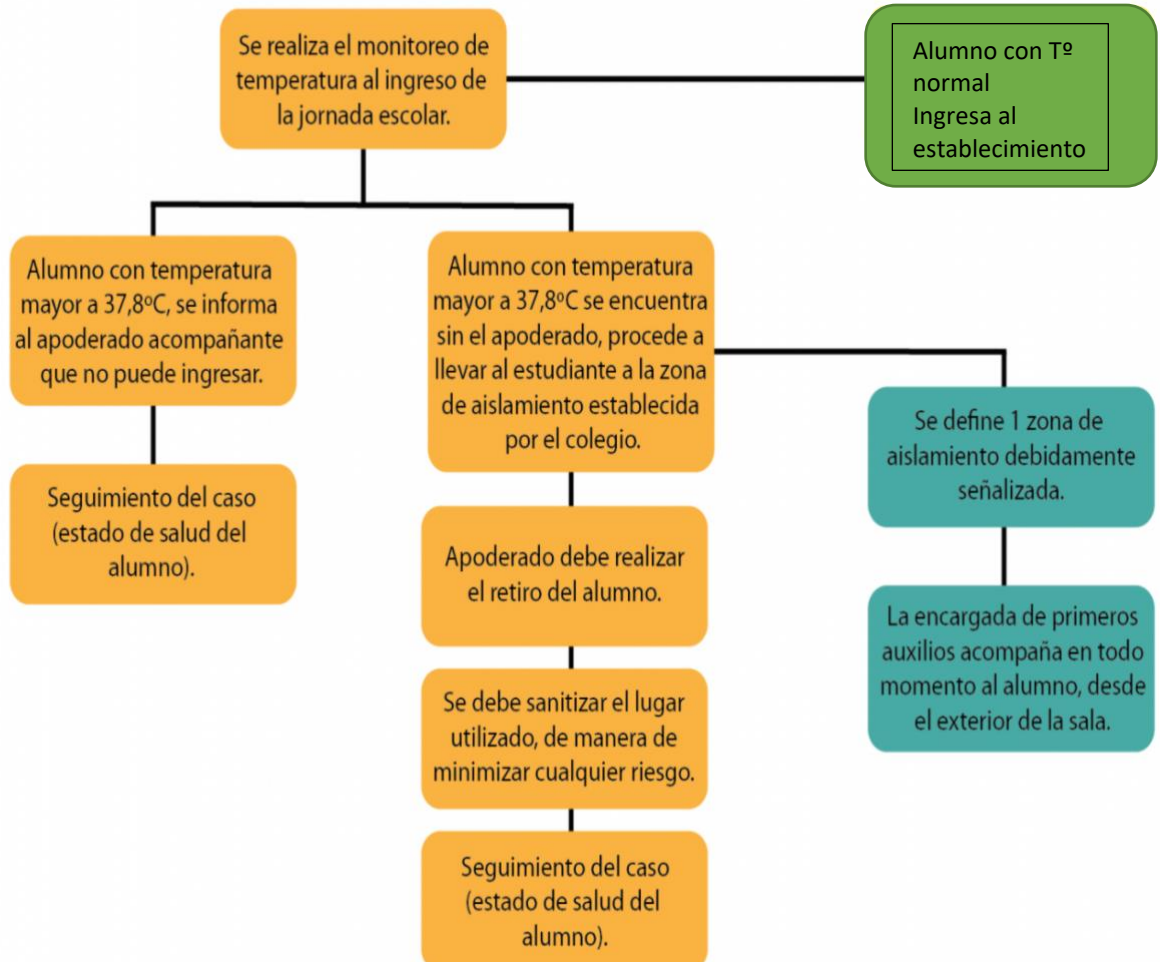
Se realiza el monitoreo de temperatura al ingreso de la jornada escolar.

Alumno con Tº normal
Ingresa al establecimiento

Alumno con temperatura mayor a 37,8ºC, se informa al apoderado acompañante que no puede ingresar.

Seguimiento del caso (estado de salud del alumno).

Alumno con temperatura mayor a 37,8ºC se encuentra sin el apoderado, procede a llevar al estudiante a la zona de aislamiento establecida por el colegio.

Apoderado debe realizar el retiro del alumno.

Se debe sanitizar el lugar utilizado, de manera de minimizar cualquier riesgo.

Seguimiento del caso (estado de salud del alumno).

Se define 1 zona de aislamiento debidamente señalizada.

La encargada de primeros auxilios acompaña en todo momento al alumno, desde el exterior de la sala.